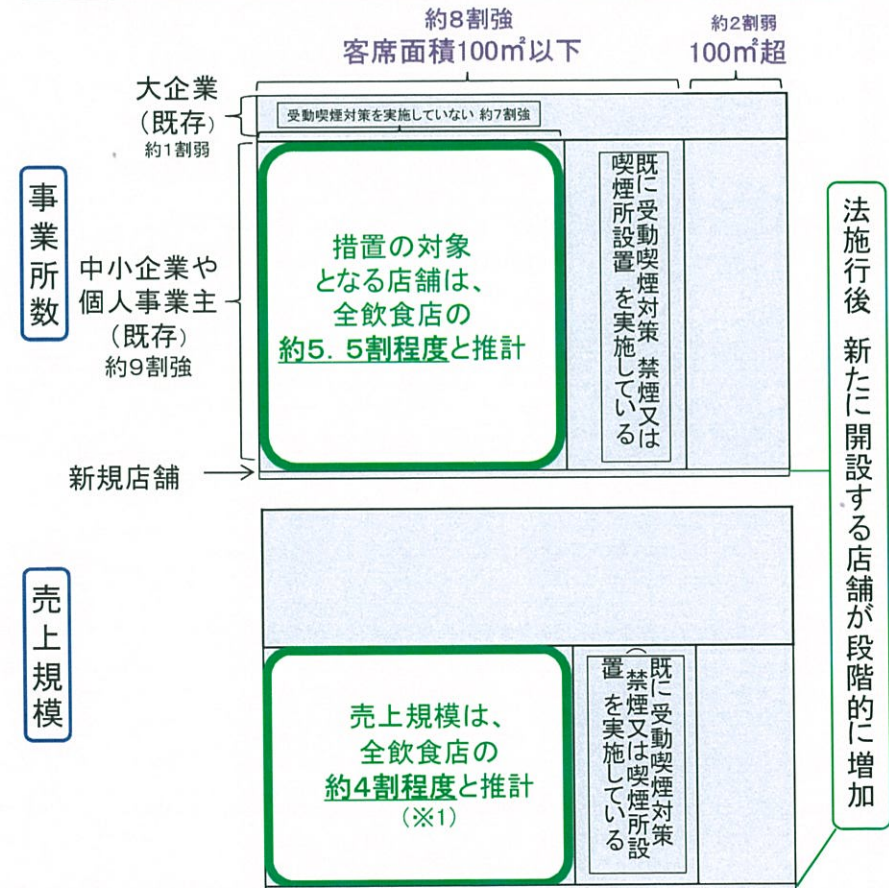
約8割強
客席面積100㎡以下

約2割弱
100㎡超

大企業
（既存）
約1割弱

受動喫煙対策を実施していない 約7割強

事業所数

中小企業や
個人事業主
（既存）
約9割強

措置の対象
となる店舗は、
全飲食店の
約5．5割程度と推計

既に受動喫煙対策（禁煙又は喫煙所設置）を実施している

新規店舗

法施行後 新たに開設する店舗が段階的に増加

売上規模

売上規模は、
全飲食店の
約4割程度と推計
（※1）

既に受動喫煙対策（禁煙又は喫煙所設置）を実施している